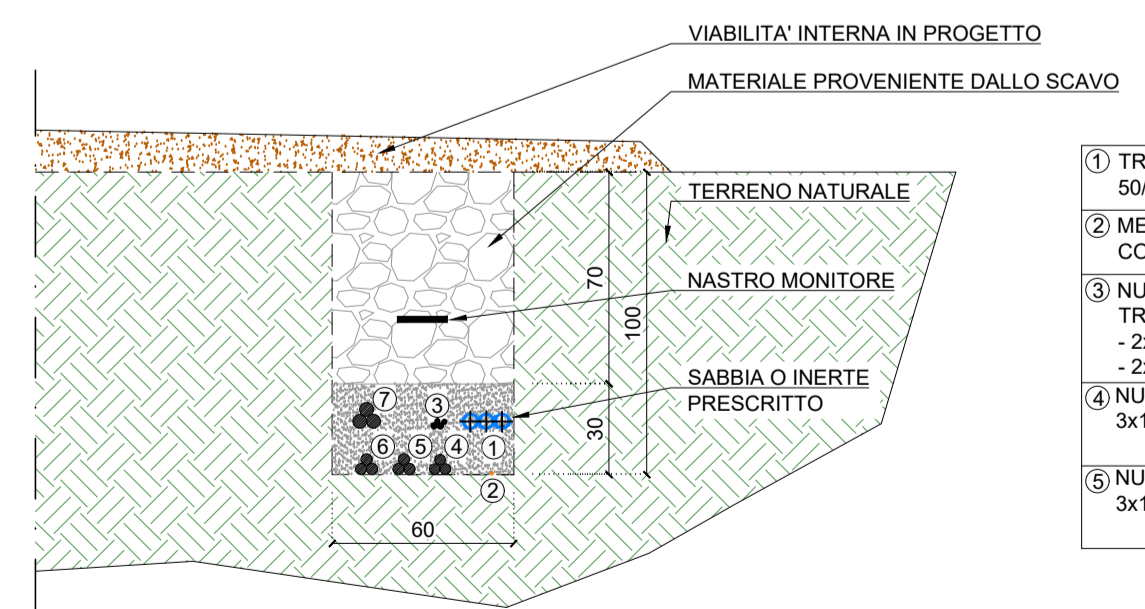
VIABILITA' INTERNA IN PROGETTO

MATERIALE PROVENIENTE DALLO SCAVO

TERRENO NATURALE

NASTRO MONITORE

SABBIA O INERTE PRESCRITTO

70

100

30

60

7
3
6
5
4
1
2

| |
|---|
| 1 TR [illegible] 50/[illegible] |
| 2 ME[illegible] CO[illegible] |
| 3 NU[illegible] TR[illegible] - 2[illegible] - 2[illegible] |
| 4 NU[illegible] 3x1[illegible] |
| 5 NU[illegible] 3x1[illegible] |